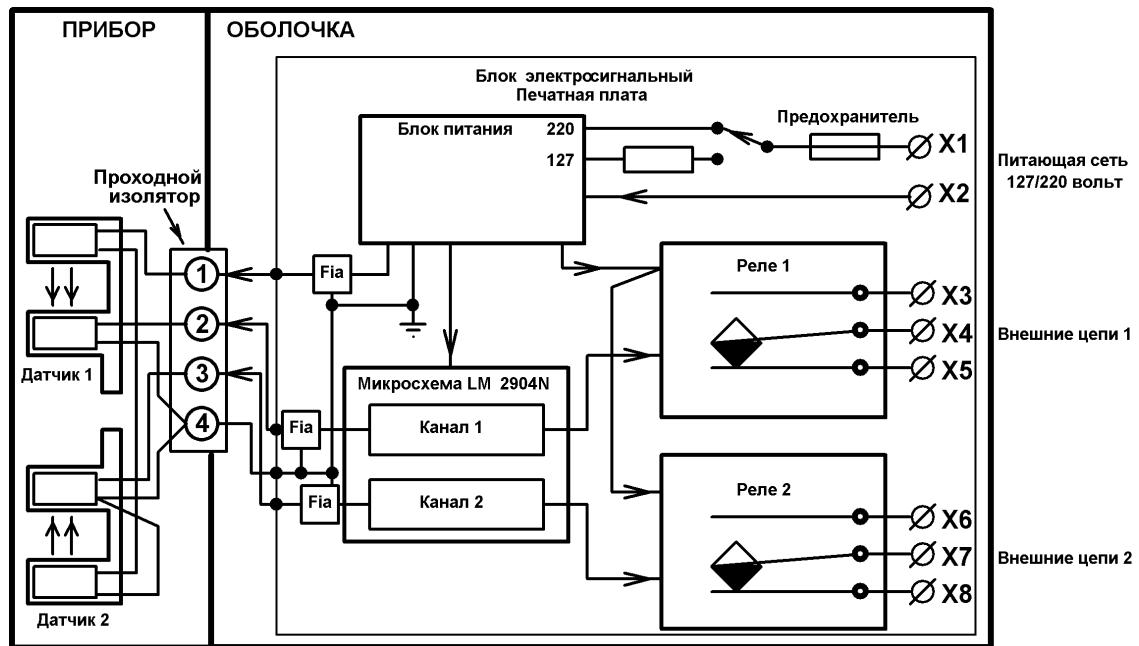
ПРИБОР

ОБОЛОЧКА

Блок электросигнальный
Печатная плата

Блок питания 220
127

Предохранитель

X1

Питающая сеть
127/220 вольт

X2

Проходной
изолятор

1

2

3

4

Fia

Fia

Fia

Датчик 1

Датчик 2

Реле 1

X3

X4

X5

Внешние цепи 1

Микросхема LM 2904N

Канал 1

Канал 2

Реле 2

X6

X7

X8

Внешние цепи 2